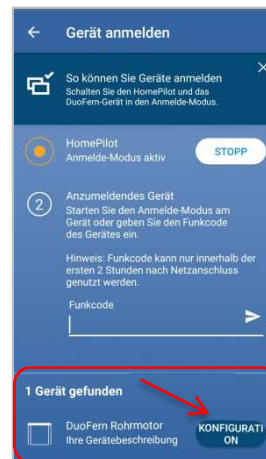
Gerät anmelden

So können Sie Geräte anmelden
Schalten Sie den HomePilot und das DuoFern-Gerät in den Anmelde-Modus.

HomePilot
Anmelde-Modus aktiv

STOPP

2

Anzumeldendes Gerät
Starten Sie den Anmelde-Modus am Gerät oder geben Sie den Funkcode des Gerätes ein.

Hinweis: Funkcode kann nur innerhalb der ersten 2 Stunden nach Netzanschluss genutzt werden.

Funkcode

1 Gerät gefunden

DuoFern Rohrmotor
Ihre Gerätebeschreibung

KONFIGURATI ON